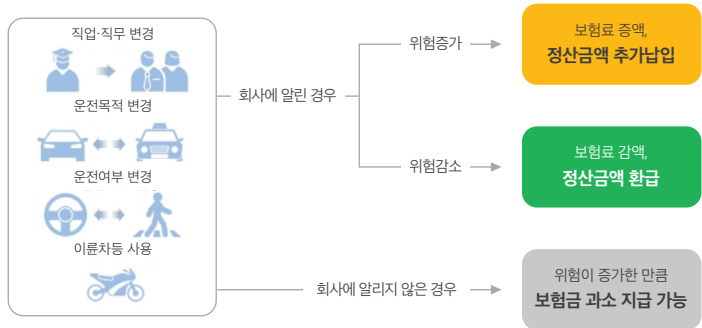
직업·직무 변경

운전목적 변경

운전여부 변경

이륜차등 사용

회사에 알린 경우

위험증가

보험료 증액, 정산금액 추가납입

위험감소

보험료 감액, 정산금액 환급

회사에 알리지 않은 경우

위험이 증가한 만큼 보험금 과소 지급 가능